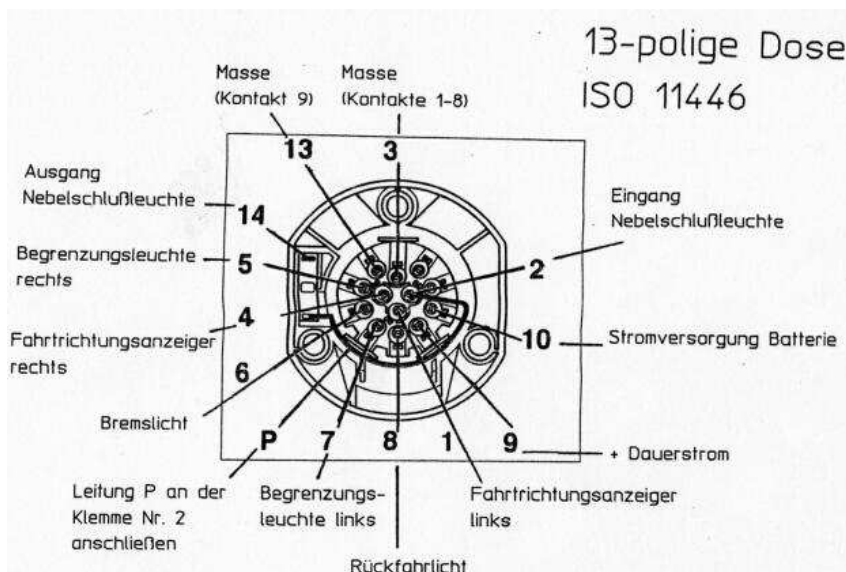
13-polige Dose
ISO 11446

Masse (Kontakt 9)

Masse (Kontakte 1-8)

13

3

Ausgang Nebelschlußleuchte

14

Eingang Nebelschlußleuchte

Begrenzungsleuchte rechts

5

2

4

Fahrtrichtungsanzeiger rechts

10

Stromversorgung Batterie

6

Bremslicht

P

7

8

1

9

+ Dauerstrom

Leitung P an der Klemme Nr. 2 anschließen

Begrenzungsleuchte links

Fahrtrichtungsanzeiger links

Rückfahrlicht